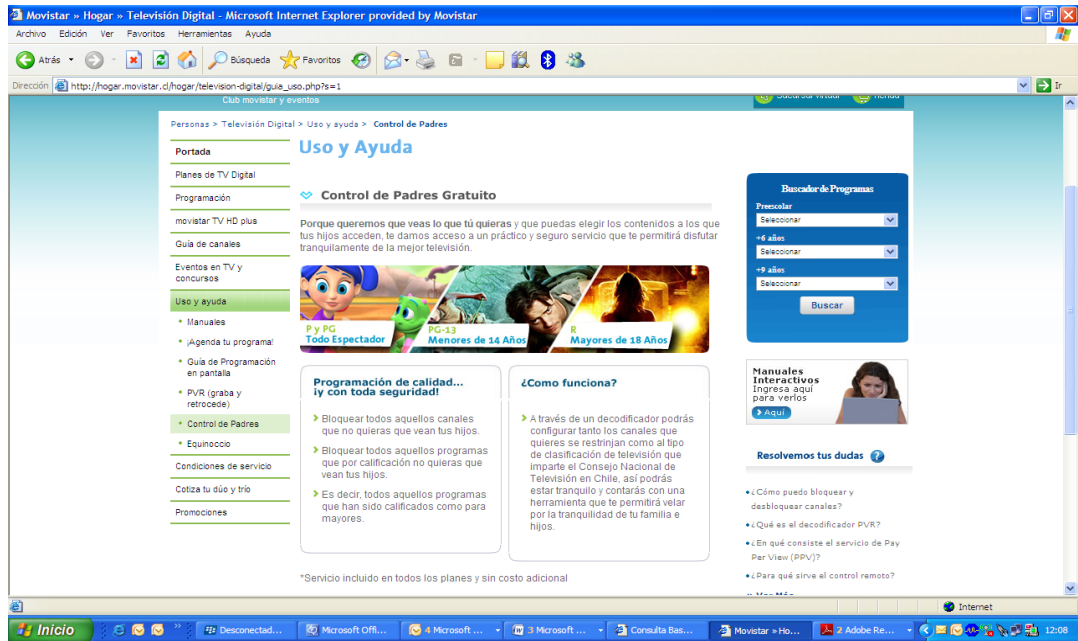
Movistar » Hogar » Televisión Digital - Microsoft Internet Explorer provided by Movistar

Archivo Edición Ver Favoritos Herramientas Ayuda

Atrás Búsqueda Favoritos

Dirección http://hogar.movistar.cl/hogar/television-digital/guia_uso.php?s=1 Ir

Club movistar y eventos

Sucursal virtual Tienda

Personas > Televisión Digital > Uso y ayuda > Control de Padres

Portada
Planes de TV Digital
Programación
movistar TV HD plus
Guía de canales
Eventos en TV y concursos
Uso y ayuda
Manuales
¡Agenda tu programa!
Guía de Programación en pantalla
PVR (graba y retrocede)
Control de Padres
Equinoccio
Condiciones de servicio
Cotiza tu dúo y trío
Promociones

Uso y Ayuda

Control de Padres Gratuito

Porque queremos que veas lo que tú quieras y que puedas elegir los contenidos a los que tus hijos acceden, te damos acceso a un práctico y seguro servicio que te permitirá disfrutar tranquilamente de la mejor televisión.

P y PG
Todo Espectador

PG-13
Menores de 14 Años

R
Mayores de 18 Años

Programación de calidad... ¡y con toda seguridad!

Bloquear todos aquellos canales que no quieras que vean tus hijos.

Bloquear todos aquellos programas que por calificación no quieras que vean tus hijos.

Es decir, todos aquellos programas que han sido calificados como para mayores.

¿Como funciona?

A través de un decodificador podrás configurar tanto los canales que quieres se restrinjan como al tipo de clasificación de televisión que imparte el Consejo Nacional de Televisión en Chile, así podrás estar tranquilo y contarás con una herramienta que te permitirá velar por la tranquilidad de tu familia e hijos.

*Servicio incluido en todos los planes y sin costo adicional

Buscador de Programas
Preescolar
Seleccionar
+6 años
Seleccionar
+9 años
Seleccionar
Buscar

Manuales Interactivos
Ingresa aquí para verlos
Aquí

Resolvemos tus dudas

¿Cómo puedo bloquear y desbloquear canales?
¿Qué es el decodificador PVR?
¿En qué consiste el servicio de Pay Per View (PPV)?
¿Para qué sirve el control remoto?

Internet

Inicio Desconectad... Microsoft Offi... 4 Microsoft ... 3 Microsoft ... Consulta Bas... Movistar » Ho... 2 Adobe Re... 12:08